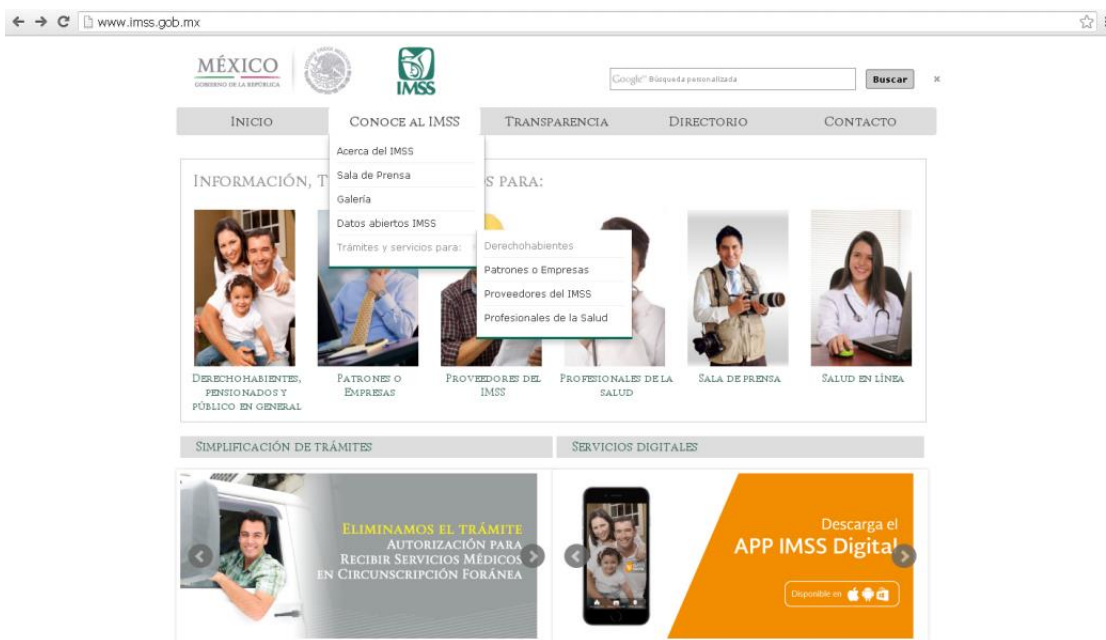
www.imss.gob.mx

MÉXICO
GOBIERNO DE LA REPÚBLICA

IMSS

Google Búsqueda personalizada
Buscar
×

INICIO
CONOCE AL IMSS
TRANSPARENCIA
DIRECTORIO
CONTACTO

Acerca del IMSS
Sala de Prensa
Galería
Datos abiertos IMSS
Trámites y servicios para:

Derechohabientes
Patrones o Empresas
Proveedores del IMSS
Profesionales de la Salud

INFORMACIÓN, T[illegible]S PARA:

DERECHOHABIENTES, PENSIONADOS Y PÚBLICO EN GENERAL
PATRONES O EMPRESAS
PROVEEDORES DEL IMSS
PROFESIONALES DE LA SALUD
SALA DE PRENSA
SALUD EN LÍNEA

SIMPLIFICACIÓN DE TRÁMITES
SERVICIOS DIGITALES

ELIMINAMOS EL TRÁMITE
AUTORIZACIÓN PARA RECIBIR SERVICIOS MÉDICOS EN CIRCUNSCRIPCIÓN FORÁNEA

Descarga el
APP IMSS Digital
Disponible en